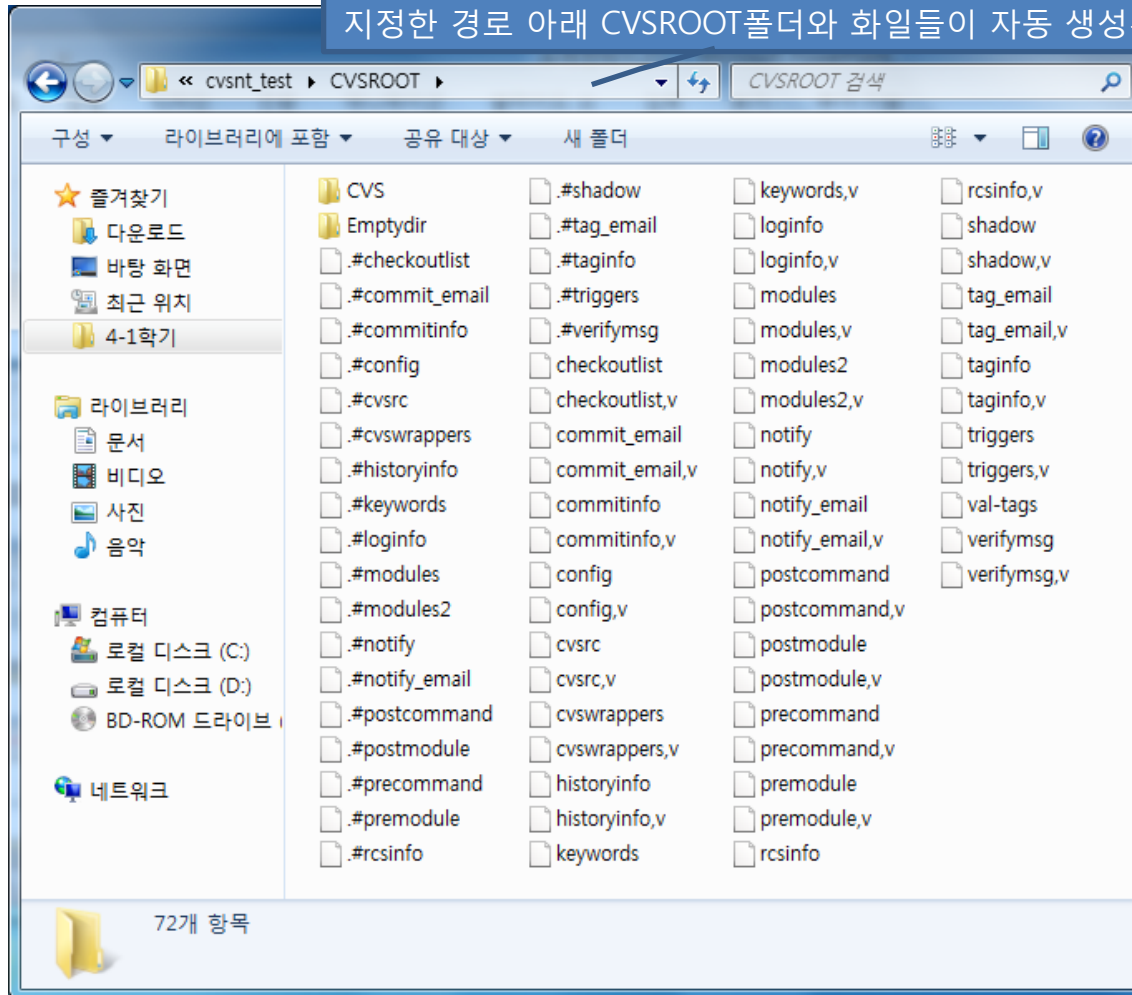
지정한 경로 아래 CVSROOT폴더와 화일들이 자동 생성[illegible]

« cvsnt_test ▸ CVSROOT ▸

CVSROOT 검색

구성 ▾ 라이브러리에 포함 ▾ 공유 대상 ▾ 새 폴더

즐겨찾기
다운로드
바탕 화면
최근 위치
4-1학기

라이브러리
문서
비디오
사진
음악

컴퓨터
로컬 디스크 (C:)
로컬 디스크 (D:)
BD-ROM 드라이브 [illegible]

네트워크

CVS
Emptydir
.#checkoutlist
.#commit_email
.#commitinfo
.#config
.#cvsrc
.#cvswrappers
.#historyinfo
.#keywords
.#loginfo
.#modules
.#modules2
.#notify
.#notify_email
.#postcommand
.#postmodule
.#precommand
.#premodule
.#rcsinfo

.#shadow
.#tag_email
.#taginfo
.#triggers
.#verifymsg
checkoutlist
checkoutlist,v
commit_email
commit_email,v
commitinfo
commitinfo,v
config
config,v
cvsrc
cvsrc,v
cvswrappers
cvswrappers,v
historyinfo
historyinfo,v
keywords

keywords,v
loginfo
loginfo,v
modules
modules,v
modules2
modules2,v
notify
notify,v
notify_email
notify_email,v
postcommand
postcommand,v
postmodule
postmodule,v
precommand
precommand,v
premodule
premodule,v
rcsinfo

rcsinfo,v
shadow
shadow,v
tag_email
tag_email,v
taginfo
taginfo,v
triggers
triggers,v
val-tags
verifymsg
verifymsg,v

72개 항목